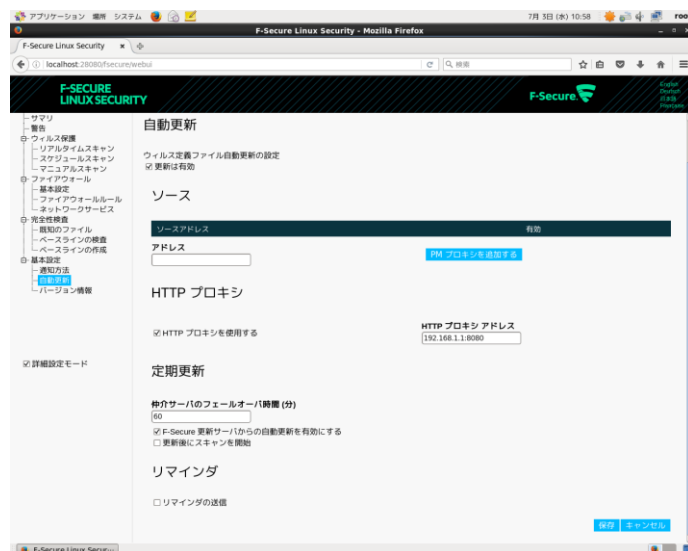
アプリケーション 場所 システム

7月 3日 (水) 10:58

roo

F-Secure Linux Security - Mozilla Firefox

F-Secure Linux Security ×

localhost:28080/fsecure/webui

検索

F-SECURE LINUX SECURITY

F-Secure

English Deutsch 日本語 Français

- サマリ
- 警告
- ウィルス保護
- リアルタイムスキャン
- スケジュールスキャン
- マニュアルスキャン
- ファイアウォール
- 基本設定
- ファイアウォールルール
- ネットワークサービス
- 完全性検査
- 既知のファイル
- ベースラインの検査
- ベースラインの作成
- 基本設定
- 通知方法
- 自動更新
- バージョン情報

☑詳細設定モード

自動更新

ウィルス定義ファイル自動更新の設定

☑更新は有効

ソース

| ソースアドレス | 有効 |
|---|---|

アドレス

PM プロキシを追加する

HTTP プロキシ

☑HTTP プロキシを使用する

HTTP プロキシ アドレス

192.168.1.1:8080

定期更新

仲介サーバのフェールオーバ時間 (分)

60

☑F-Secure 更新サーバからの自動更新を有効にする

☐更新後にスキャンを開始

リマインダ

☐リマインダの送信

保存 キャンセル

F-Secure Linux Secur...